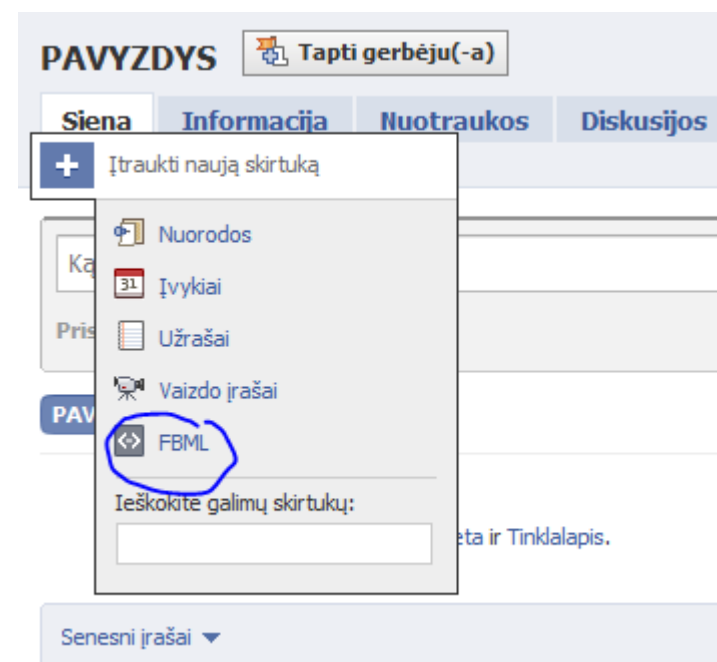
PAVYZDYS Tapti gerbėju(-a)

Siena Informacija Nuotraukos Diskusijos

+ Įtraukti naują skirtuką

Ką

Pris

PAV

Nuorodos

31 Įvykiai

Užrašai

Vaizdo įrašai

FBML

Ieškokite galimų skirtukų:

eta ir Tinklalapis.

Senesni įrašai ▼